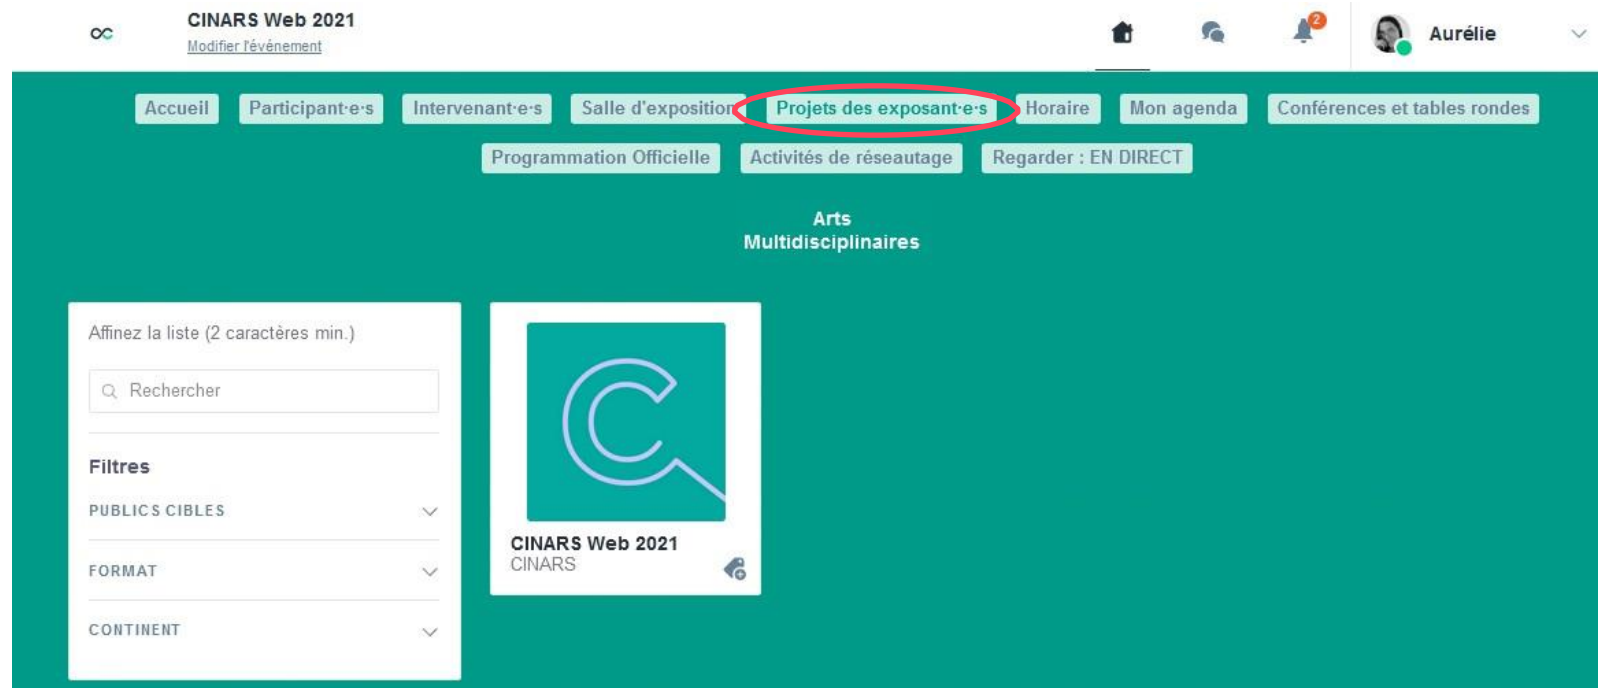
CINARS Web 2021
Modifier l'événement

2

Aurélie

Accueil
Participant·e·s
Intervenant·e·s
Salle d'exposition
Projets des exposant·e·s
Horaire
Mon agenda
Conférences et tables rondes
Programmation Officielle
Activités de réseautage
Regarder : EN DIRECT

Arts Multidisciplinaires

Affinez la liste (2 caractères min.)

Rechercher

Filtres

PUBLICS CIBLES

FORMAT

CONTINENT

CINARS Web 2021
CINARS